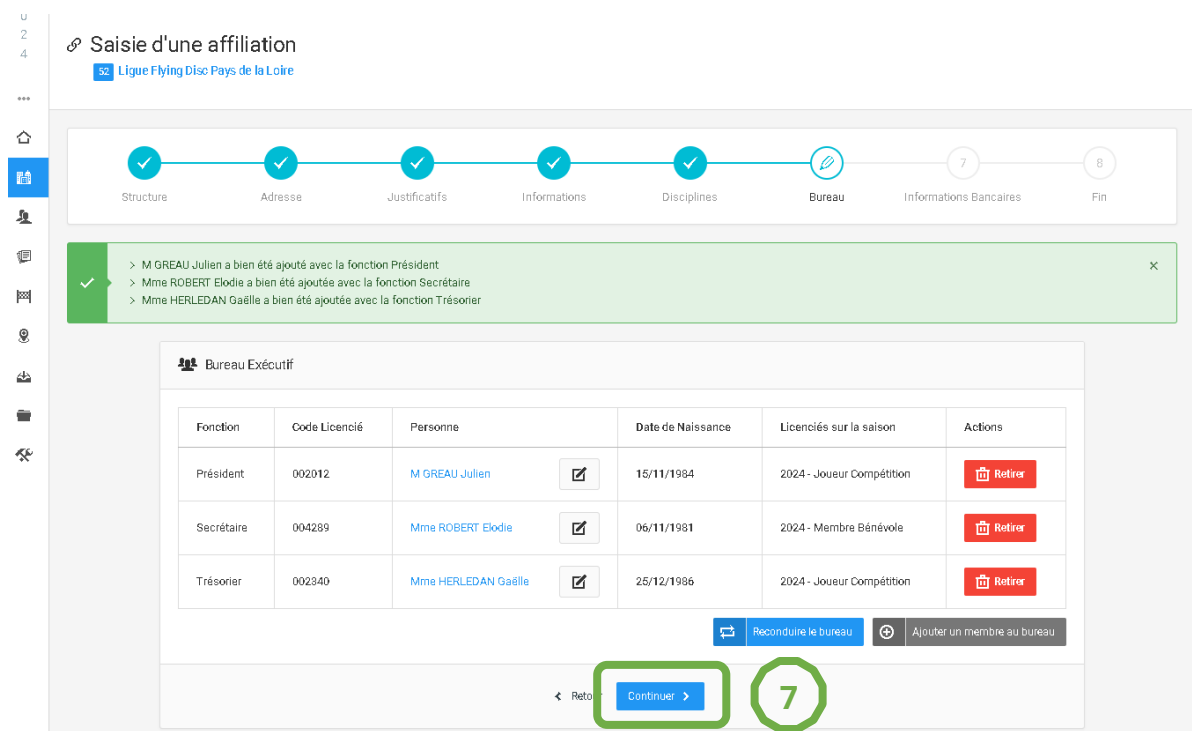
0
2
4

Saisie d'une affiliation

52 Ligue Flying Disc Pays de la Loire

Structure
Adresse
Justificatifs
Informations
Disciplines
Bureau
7
Informations Bancaires
8
Fin

> M GREAU Julien a bien été ajouté avec la fonction Président
> Mme ROBERT Elodie a bien été ajoutée avec la fonction Secrétaire
> Mme HERLEDAN Gaëlle a bien été ajoutée avec la fonction Trésorier

×

Bureau Exécutif

| Fonction | Code Licencié | Personne | Date de Naissance | Licenciés sur la saison | Actions |
|---|---|---|---|---|---|
| Président | 002012 | M GREAU Julien | 15/11/1984 | 2024 - Joueur Compétition | Retirer |
| Secrétaire | 004289 | Mme ROBERT Elodie | 06/11/1981 | 2024 - Membre Bénévole | Retirer |
| Trésorier | 002340 | Mme HERLEDAN Gaëlle | 25/12/1986 | 2024 - Joueur Compétition | Retirer |

Reconduire le bureau
Ajouter un membre au bureau

< Reto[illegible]
Continuer >
7